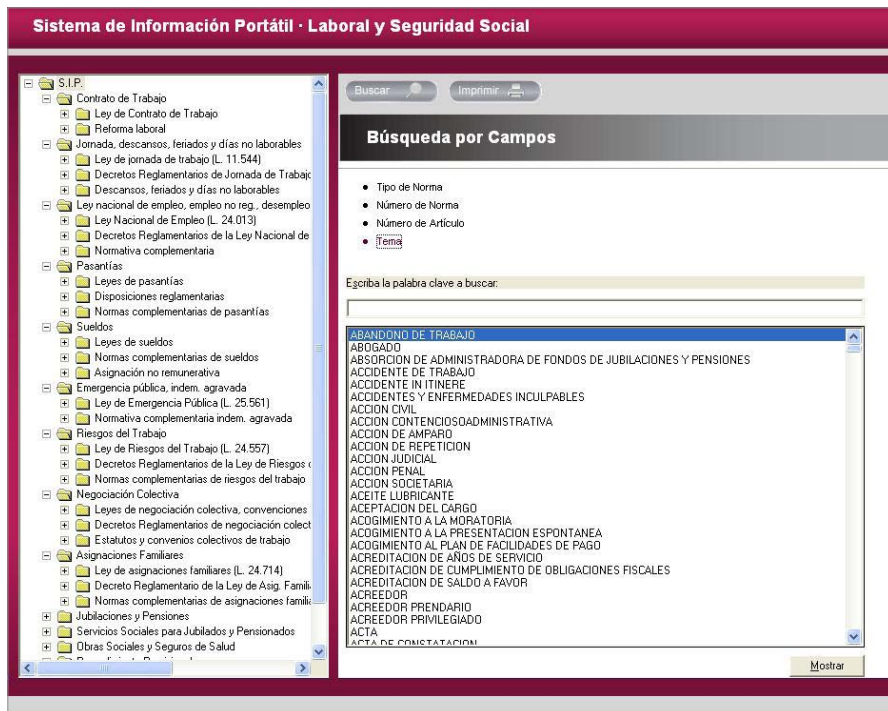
Sistema de Información Portátil · Laboral y Seguridad Social

S.I.P.
Contrato de Trabajo
Ley de Contrato de Trabajo
Reforma laboral
Jornada, descansos, feriados y días no laborables
Ley de jornada de trabajo (L. 11.544)
Decretos Reglamentarios de Jornada de Trabajo
Descansos, feriados y días no laborables
Ley nacional de empleo, empleo no reg., desempleo
Ley Nacional de Empleo (L. 24.013)
Decretos Reglamentarios de la Ley Nacional de
Normativa complementaria
Pasantías
Leyes de pasantías
Disposiciones reglamentarias
Normas complementarias de pasantías
Sueldos
Leyes de sueldos
Normas complementarias de sueldos
Asignación no remunerativa
Emergencia pública, indem. agravada
Ley de Emergencia Pública (L. 25.561)
Normativa complementaria indem. agravada
Riesgos del Trabajo
Ley de Riesgos del Trabajo (L. 24.557)
Decretos Reglamentarios de la Ley de Riesgos
Normas complementarias de riesgos del trabajo
Negociación Colectiva
Leyes de negociación colectiva, convenciones
Decretos Reglamentarios de negociación colect
Estatutos y convenios colectivos de trabajo
Asignaciones Familiares
Ley de asignaciones familiares (L. 24.714)
Decreto Reglamentario de la Ley de Asig. Famili
Normas complementarias de asignaciones famili
Jubilaciones y Pensiones
Servicios Sociales para Jubilados y Pensionados
Obras Sociales y Seguros de Salud

Buscar
Imprimir

Búsqueda por Campos

• Tipo de Norma
• Número de Norma
• Número de Artículo
• Tema

Escriba la palabra clave a buscar:

ABANDONO DE TRABAJO
ABOGADO
ABSORCION DE ADMINISTRADORA DE FONDOS DE JUBILACIONES Y PENSIONES
ACCIDENTE DE TRABAJO
ACCIDENTE IN ITINERE
ACCIDENTES Y ENFERMEDADES INCULPABLES
ACCION CIVIL
ACCION CONTENCIOSOADMINISTRATIVA
ACCION DE AMPARO
ACCION DE REPETICION
ACCION JUDICIAL
ACCION PENAL
ACCION SOCIETARIA
ACEITE LUBRICANTE
ACEPTACION DEL CARGO
ACOGIMIENTO A LA MORATORIA
ACOGIMIENTO A LA PRESENTACION ESPONTANEA
ACOGIMIENTO AL PLAN DE FACILIDADES DE PAGO
ACREDITACION DE AÑOS DE SERVICIO
ACREDITACION DE CUMPLIMIENTO DE OBLIGACIONES FISCALES
ACREDITACION DE SALDO A FAVOR
ACREEDOR
ACREEDOR PRENDARIO
ACREEDOR PRIVILEGIADO
ACTA
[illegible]

Mostrar